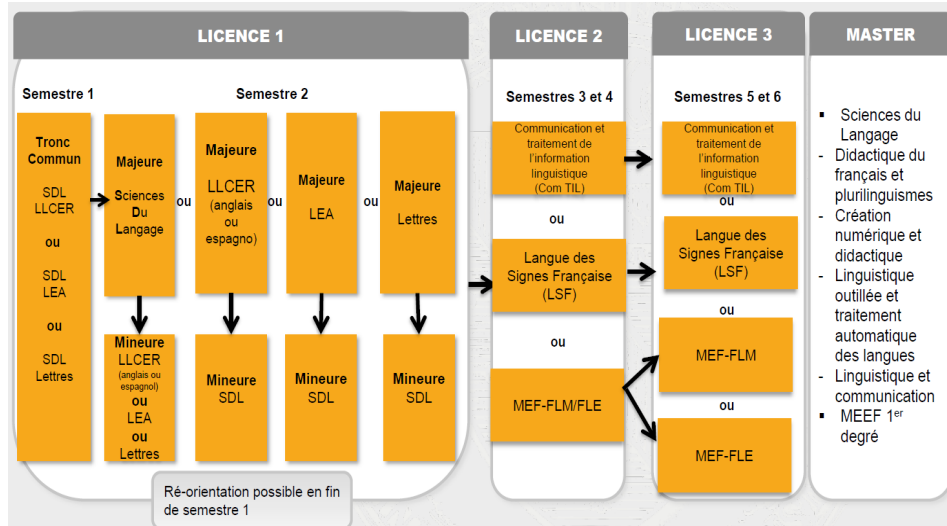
LICENCE 1

Semestre 1

Tronc Commun

SDL LLCER

ou

SDL LEA

ou

SDL Lettres

Semestre 2

Majeure Sciences Du Langage

ou

Majeure LLCER (anglais ou espagno)

ou

Majeure LEA

ou

Majeure Lettres

Mineure LLCER (anglais ou espagnol) ou LEA ou Lettres

Mineure SDL

Mineure SDL

Mineure SDL

Ré-orientation possible en fin de semestre 1

LICENCE 2

Semestres 3 et 4

Communication et traitement de l'information linguistique (Com TIL)

ou

Langue des Signes Française (LSF)

ou

MEF-FLM/FLE

LICENCE 3

Semestres 5 et 6

Communication et traitement de l'information linguistique (Com TIL)

ou

Langue des Signes Française (LSF)

ou

MEF-FLM

ou

MEF-FLE

MASTER

▪ Sciences du Langage
- Didactique du français et plurilinguismes
- Création numérique et didactique
- Linguistique outillée et traitement automatique des langues
- Linguistique et communication
▪ MEEF 1$^{er}$ degré